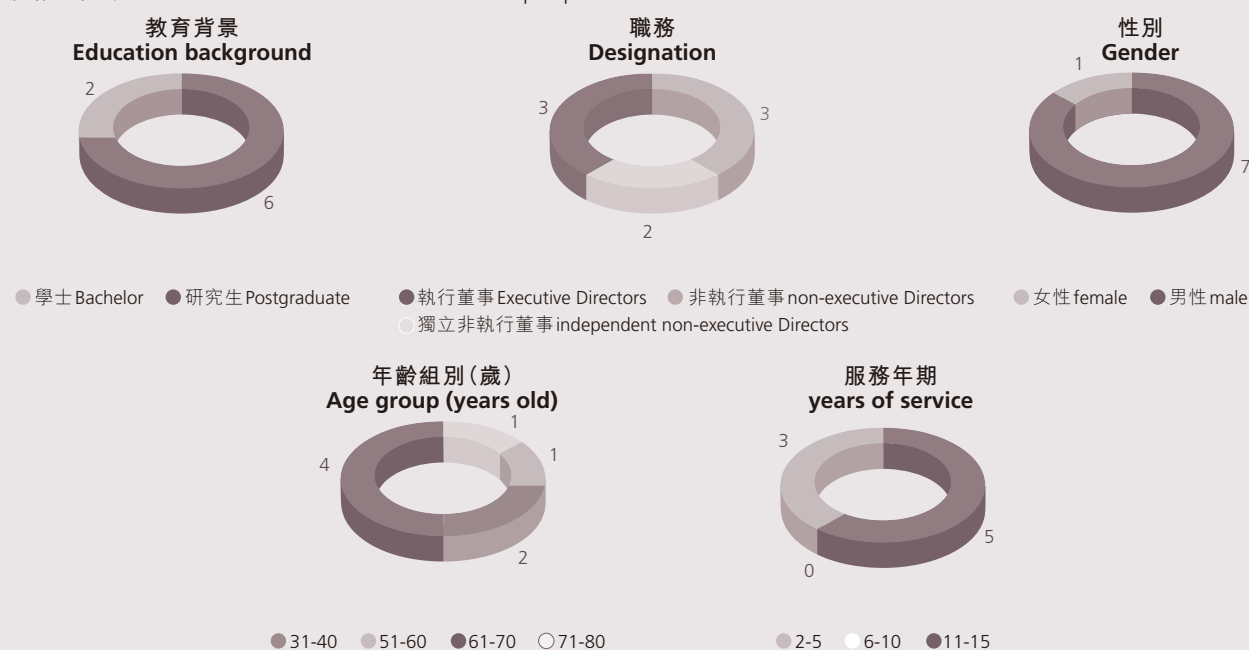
教育背景
Education background

2

6

學士 Bachelor 研究生 Postgraduate

職務
Designation

3

3

2

執行董事 Executive Directors 非執行董事 non-executive Directors
獨立非執行董事 independent non-executive Directors

性別
Gender

1

7

女性 female 男性 male

年齡組別(歲)
Age group (years old)

1

1

4

2

31-40 51-60 61-70 71-80

服務年期
years of service

3

5

0

2-5 6-10 11-15